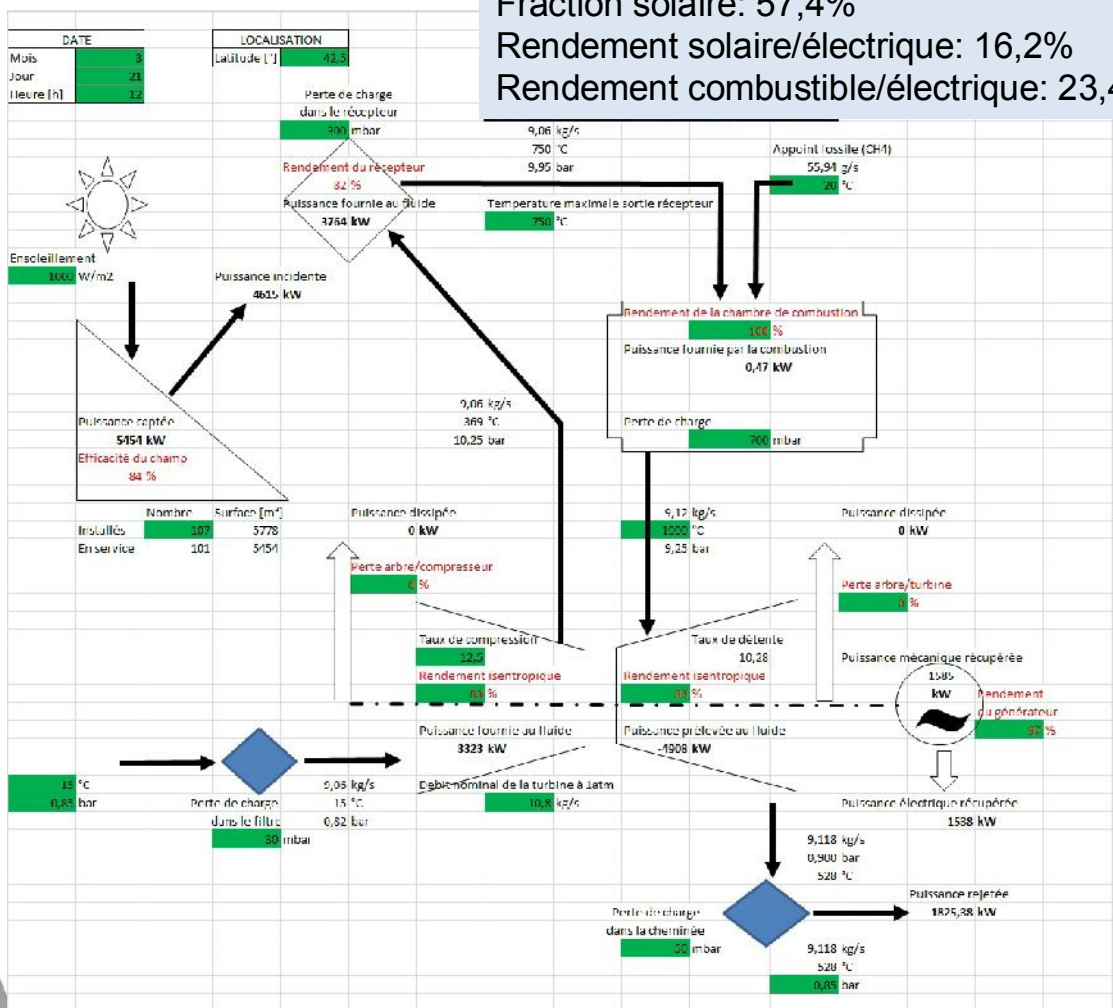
Fraction solaire: 57,4%
Rendement solaire/électrique: 16,2%
Rendement combustible/électrique: 23,4

| DATE | |
|---|---|
| Mois | 3 |
| Jour | 21 |
| Heure [h] | 12 |

| LOCALISATION | |
|---|---|
| Latitude [°] | 42,5 |

Perte de charge dans le récepteur
300 mbar

9,06 kg/s
750 °C
9,95 bar

Appoint fossile (CH4)
55,94 g/s
20 °C

Rendement du récepteur
82 %
Puissance fournie au fluide
3764 kW

Température maximale sortie récepteur
750 °C

Ensoleillement
1000 W/m2

Puissance incidente
4615 kW

Rendement de la chambre de combustion
100 %
Puissance fournie par la combustion
0,47 kW

9,06 kg/s
369 °C
10,25 bar

Perte de charge
700 mbar

Puissance captée
5454 kW
Efficacité du champ
84 %

| | Nombre | Surface [m²] |
|---|---|---|
| Installés | 107 | 5778 |
| En service | 101 | 5454 |

Puissance dissipée
0 kW

9,12 kg/s
1000 °C
9,25 bar

Puissance dissipée
0 kW

Perte arbre/compresseur
0 %

Perte arbre/turbine
0 %

Taux de compression
12,5
Rendement isentropique
83 %

Taux de détente
10,28
Rendement isentropique
89 %

Puissance mécanique récupérée
1585 kW

Rendement du générateur
97 %

Puissance fournie au fluide
3323 kW

Puissance prélevée au fluide
4908 kW

15 °C
0,85 bar

9,06 kg/s
15 °C
0,82 bar

Perte de charge dans le filtre
30 mbar

Débit nominal de la turbine à 1atm
10,8 kg/s

Puissance électrique récupérée
1538 kW

9,118 kg/s
0,900 bar
528 °C

Puissance rejetée
1825,38 kW

Perte de charge dans la cheminée
50 mbar

9,118 kg/s
528 °C
0,85 bar